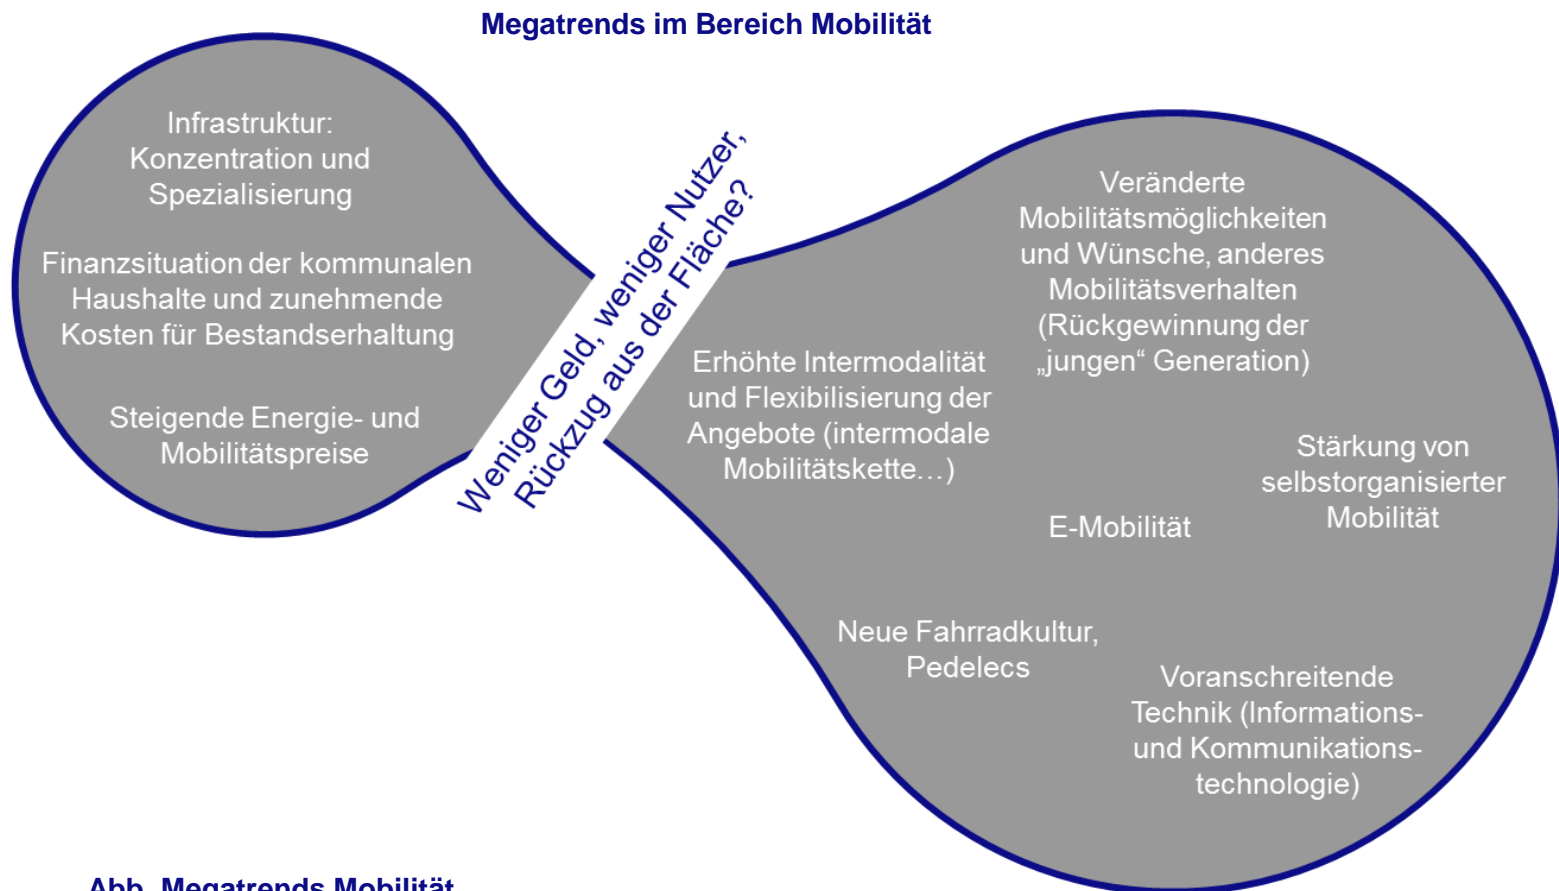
Megatrends im Bereich Mobilität

Infrastruktur: Konzentration und Spezialisierung

Finanzsituation der kommunalen Haushalte und zunehmende Kosten für Bestandserhaltung

Steigende Energie- und Mobilitätspreise

Weniger Geld, weniger Nutzer, Rückzug aus der Fläche?

Veränderte Mobilitätsmöglichkeiten und Wünsche, anderes Mobilitätsverhalten (Rückgewinnung der „jungen“ Generation)

Erhöhte Intermodalität und Flexibilisierung der Angebote (intermodale Mobilitätskette…)

Stärkung von selbstorganisierter Mobilität

E-Mobilität

Neue Fahrradkultur, Pedelecs

Voranschreitende Technik (Informations- und Kommunikationstechnologie)

Abb. Megatrends Mobilität